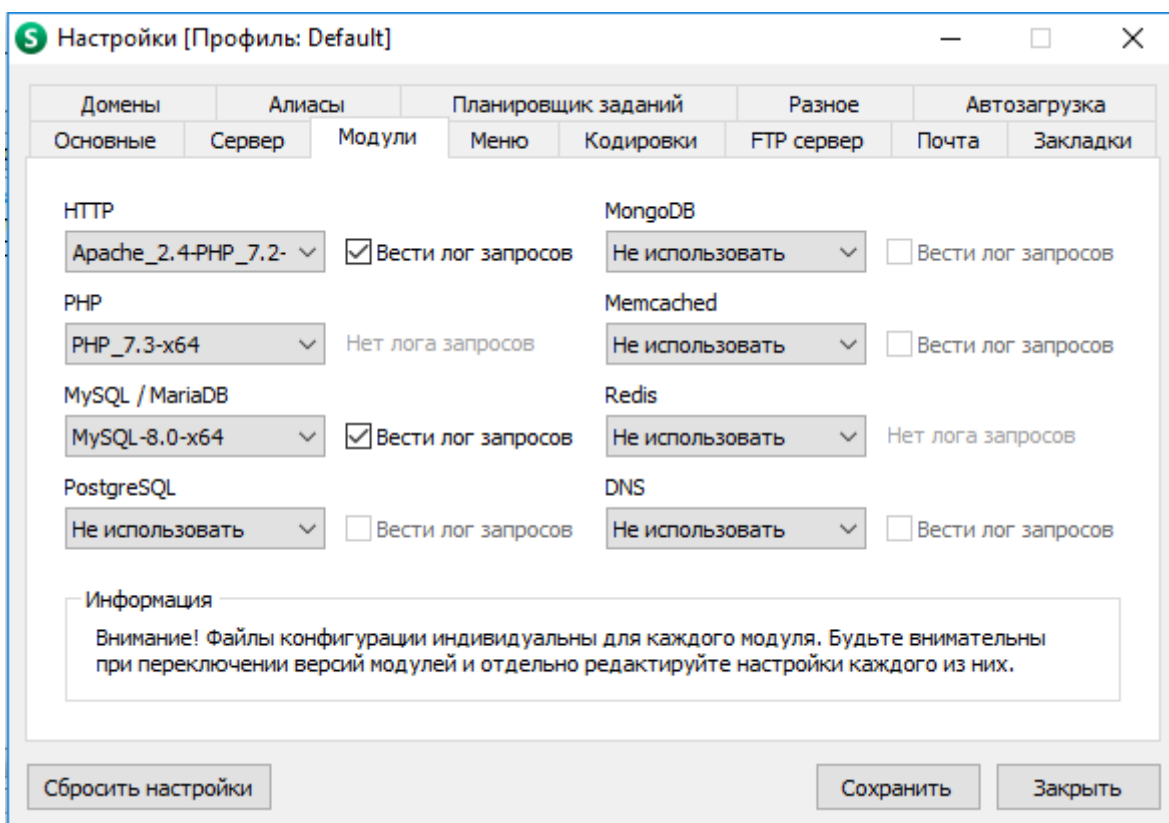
Настройки [Профиль: Default]

Домены | Алиасы | Планировщик заданий | Разное | Автозагрузка
Основные | Сервер | Модули | Меню | Кодировки | FTP сервер | Почта | Закладки

HTTP
Apache_2.4-PHP_7.2-
Вести лог запросов

MongoDB
Не использовать
Вести лог запросов

PHP
PHP_7.3-x64
Нет лога запросов

Memcached
Не использовать
Вести лог запросов

MySQL / MariaDB
MySQL-8.0-x64
Вести лог запросов

Redis
Не использовать
Нет лога запросов

PostgreSQL
Не использовать
Вести лог запросов

DNS
Не использовать
Вести лог запросов

Информация
Внимание! Файлы конфигурации индивидуальны для каждого модуля. Будьте внимательны при переключении версий модулей и отдельно редактируйте настройки каждого из них.

Сбросить настройки
Сохранить
Закрыть